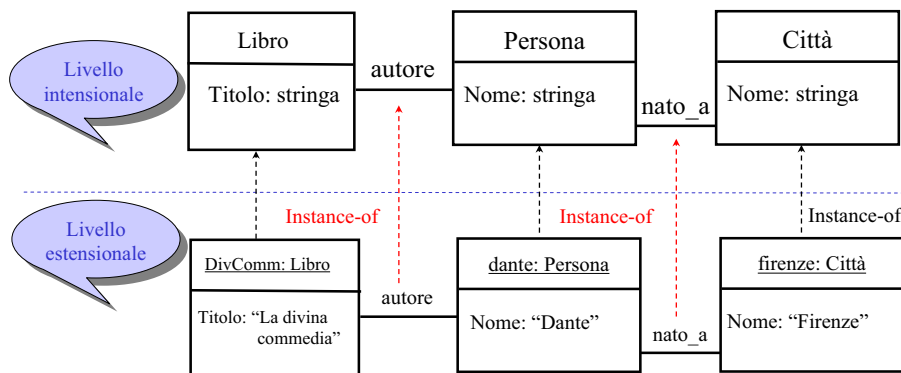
Livello intensionale

Libro

Titolo: stringa

autore

Persona

Nome: stringa

nato_a

Città

Nome: stringa

Instance-of

Instance-of

Instance-of

Livello estensionale

DivComm: Libro

Titolo: “La divina commedia”

autore

dante: Persona

Nome: “Dante”

nato_a

firenze: Città

Nome: “Firenze”